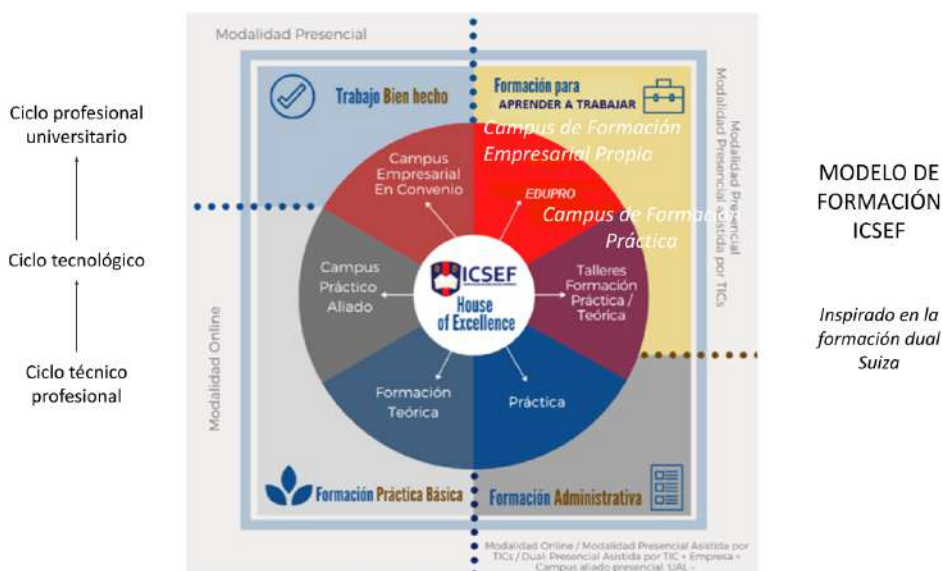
Ciclo profesional universitario

Ciclo tecnológico

Ciclo técnico profesional

Modalidad Presencial

Trabajo Bien hecho

Formación para APRENDER A TRABAJAR

Campus de Formación Empresarial Propio

Modalidad Presencial
Modalidad Presencial asistida por TICs

Campus Empresarial En Convenio

EDUPRO

Campus de Formación Práctica

Campus Práctico Aliado

ICSEF House of Excellence

Talleres Formación Práctica / Teórica

Modalidad Online

Formación Teórica

Práctica

Formación Práctica Básica

Formación Administrativa

Modalidad Online / Modalidad Presencial Asistida por TICs / Dual: Presencial Asistida por TIC + Empresa + Campus aliado presencial. UAL -

MODELO DE FORMACIÓN ICSEF

Inspirado en la formación dual Suiza